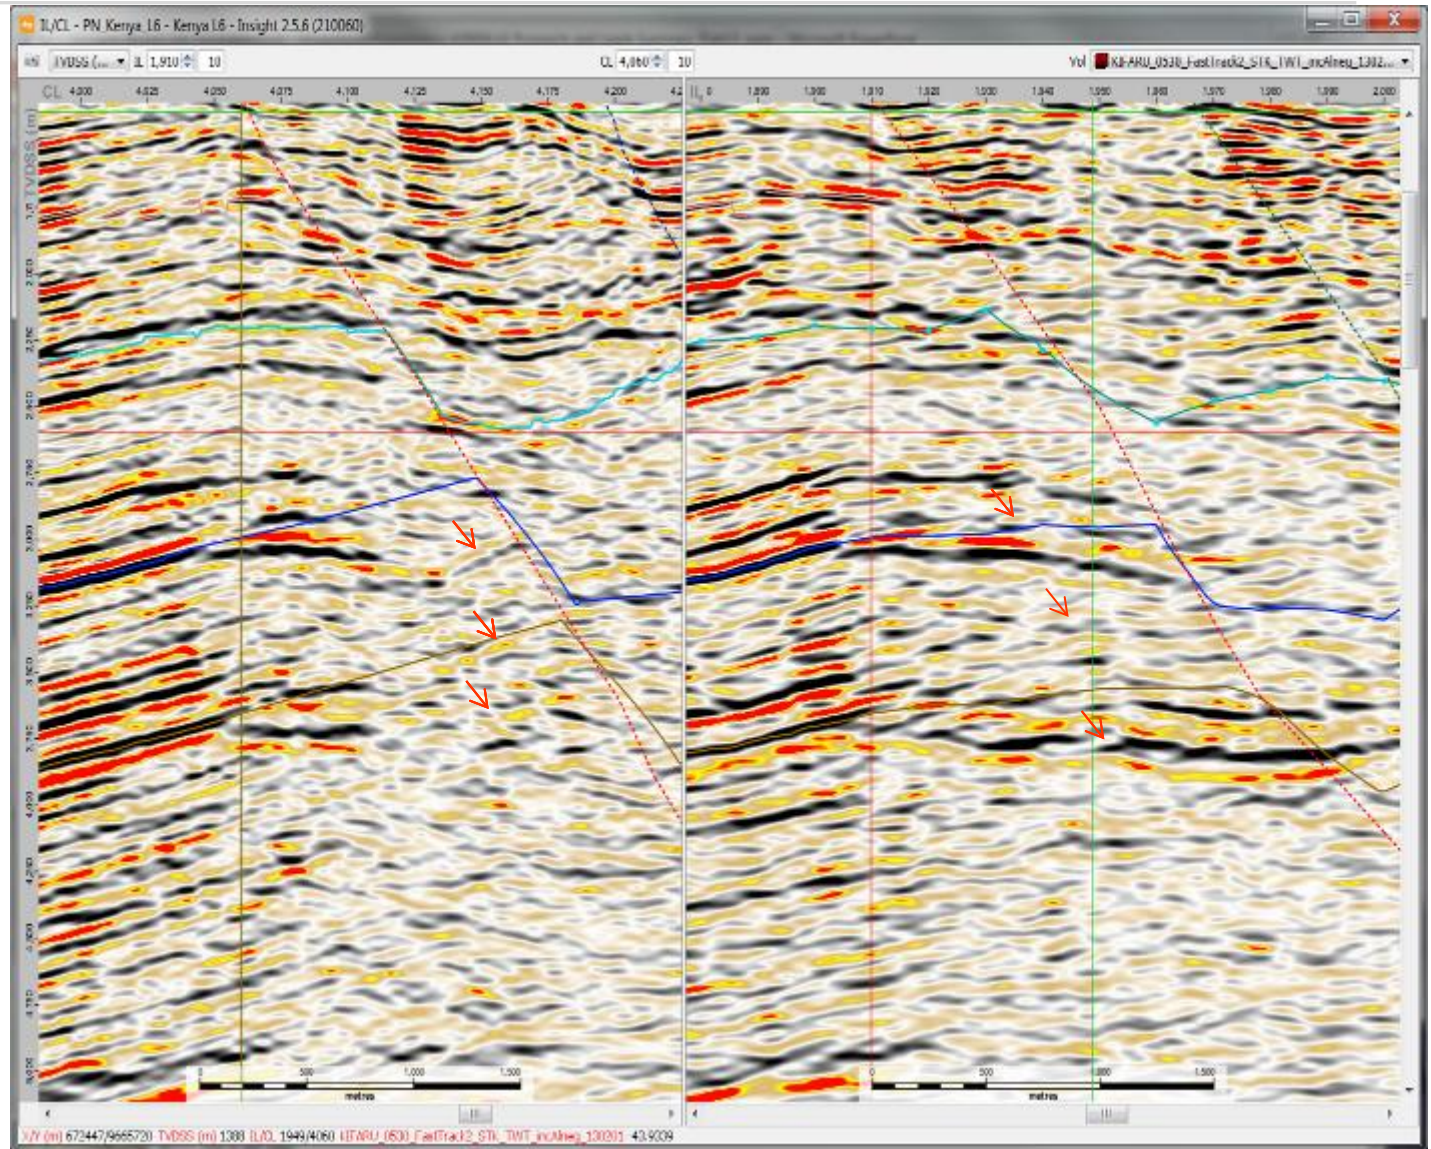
IL/CL - PN Kenya L6 - Kenya L6 - Insight 2.5.6 (210060)

TVDSS (... IL 1,910 10 CL 4,060 10 Vol KIFARU_0530_FastTrack2_STK_TWT_incAlneg_1302...

CL 4,000 4,025 4,050 4,075 4,100 4,125 4,150 4,175 4,200 4,2

IL 0 1,890 1,900 1,910 1,920 1,930 1,940 1,950 1,960 1,970 1,980 1,990 2,000

TVDSS (m)

0 500 1,000 1,500 metres

0 500 1,000 1,500 metres

X/Y (m) 672447/9665720 TVDSS (m) 1388 IL/CL 1949/4060 KIFARU_0530_FastTrack2_STK_TWT_incAlneg_130201 43.9239